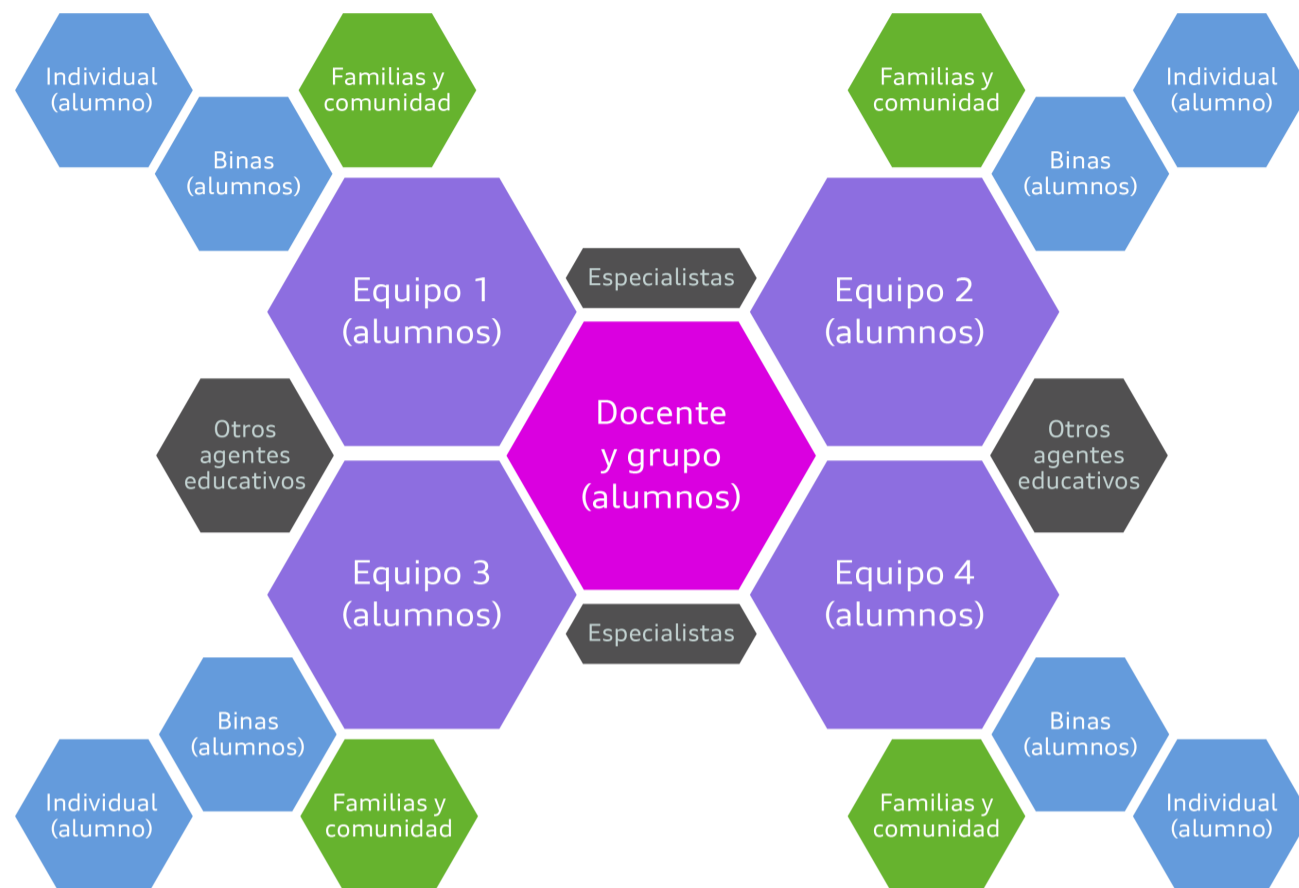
Individual (alumno)

Familias y comunidad

Binas (alumnos)

Familias y comunidad

Individual (alumno)

Binas (alumnos)

Equipo 1 (alumnos)

Especialistas

Equipo 2 (alumnos)

Otros agentes educativos

Docente y grupo (alumnos)

Otros agentes educativos

Equipo 3 (alumnos)

Equipo 4 (alumnos)

Especialistas

Binas (alumnos)

Binas (alumnos)

Individual (alumno)

Familias y comunidad

Familias y comunidad

Individual (alumno)